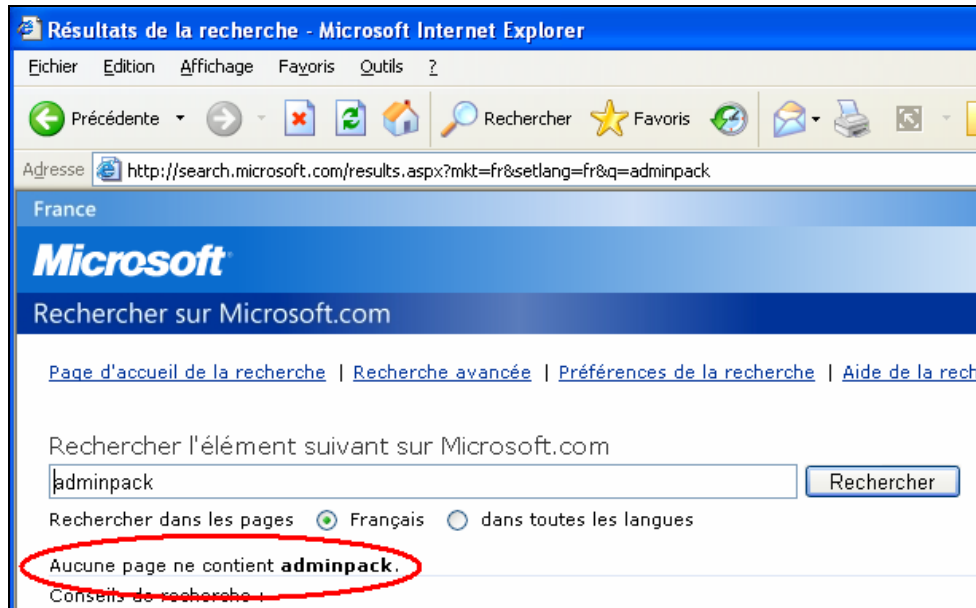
Résultats de la recherche - Microsoft Internet Explorer

Fichier Edition Affichage Favoris Outils ?

Précédente Rechercher Favoris

Adresse http://search.microsoft.com/results.aspx?mkt=fr&setlang=fr&q=adminpack

France

Microsoft

Rechercher sur Microsoft.com

Page d'accueil de la recherche | Recherche avancée | Préférences de la recherche | Aide de la rech

Rechercher l'élément suivant sur Microsoft.com

adminpack

Rechercher

Rechercher dans les pages Français dans toutes les langues

Aucune page ne contient **adminpack**.

Conseils de recherche :